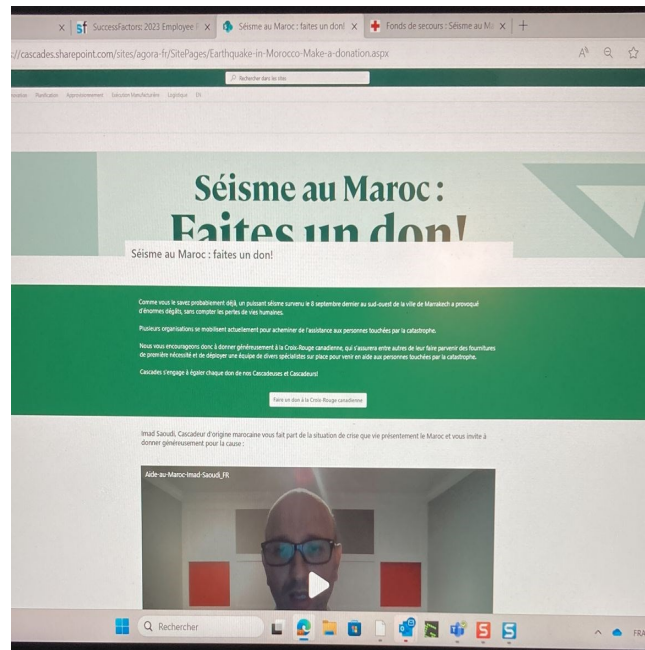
SuccessFactors: 2023 Employee

Séisme au Maroc : faites un don!

Fonds de secours : Séisme au Ma

://cascades.sharepoint.com/sites/agora-fr/SitePages/Earthquake-in-Morocco-Make-a-donation.aspx

Rechercher dans le site

Planification Approvisionnement Exécution Manufacturière Logistique EN

Séisme au Maroc :
Faites un don!

Séisme au Maroc : faites un don!

Comme vous le savez probablement déjà, un puissant séisme survenu le 8 septembre dernier au sud-ouest de la ville de Marrakech a provoqué d'énormes dégâts, sans compter les pertes de vies humaines.

Plusieurs organisations se mobilisent actuellement pour acheminer de l'assistance aux personnes touchées par la catastrophe.

Nous vous encourageons donc à donner généreusement à la Croix-Rouge canadienne, qui s'assurera entre autres de leur faire parvenir des fournitures de première nécessité et de déployer une équipe de divers spécialistes sur place pour venir en aide aux personnes touchées par la catastrophe.

Cascades s'engage à égaler chaque don de nos Cascadeuses et Cascadeurs!

Faire un don à la Croix-Rouge canadienne

Imad Saoudi, Cascadeur d'origine marocaine vous fait part de la situation de crise que vie présentement le Maroc et vous invite à donner généreusement pour la cause :

Aide-au-Maroc-Imad-Saoudi_FR

Rechercher

FRA